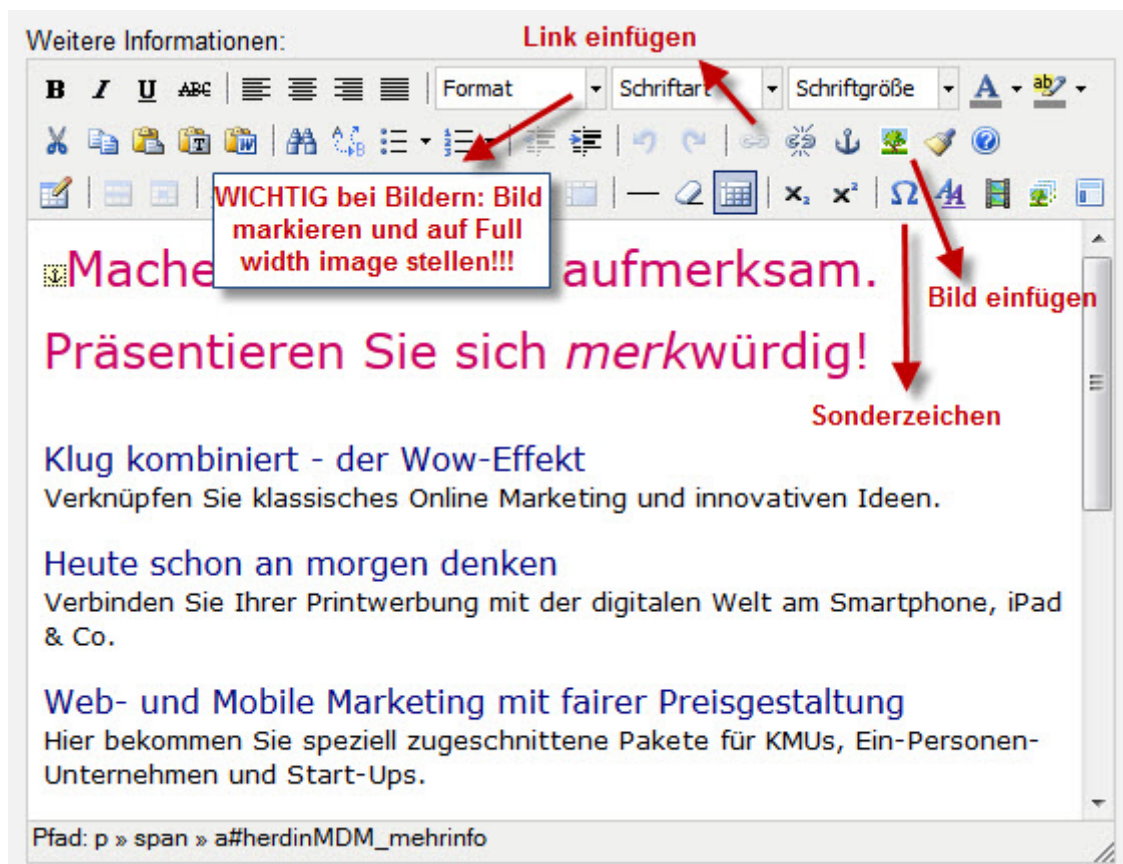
Weitere Informationen:

Link einfügen

B I U ABC

Format

Schriftart

Schriftgröße

A

ab

WICHTIG bei Bildern: Bild markieren und auf Full width image stellen!!!

$x_2$ $x^2$ Ω

Mache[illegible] aufmerksam.

Bild einfügen

Präsentieren Sie sich *merk*würdig!

Sonderzeichen

Klug kombiniert - der Wow-Effekt
Verknüpfen Sie klassisches Online Marketing und innovativen Ideen.

Heute schon an morgen denken
Verbinden Sie Ihrer Printwerbung mit der digitalen Welt am Smartphone, iPad & Co.

Web- und Mobile Marketing mit fairer Preisgestaltung
Hier bekommen Sie speziell zugeschnittene Pakete für KMUs, Ein-Personen-Unternehmen und Start-Ups.

Pfad: p » span » a#herdinMDM_mehrinfo